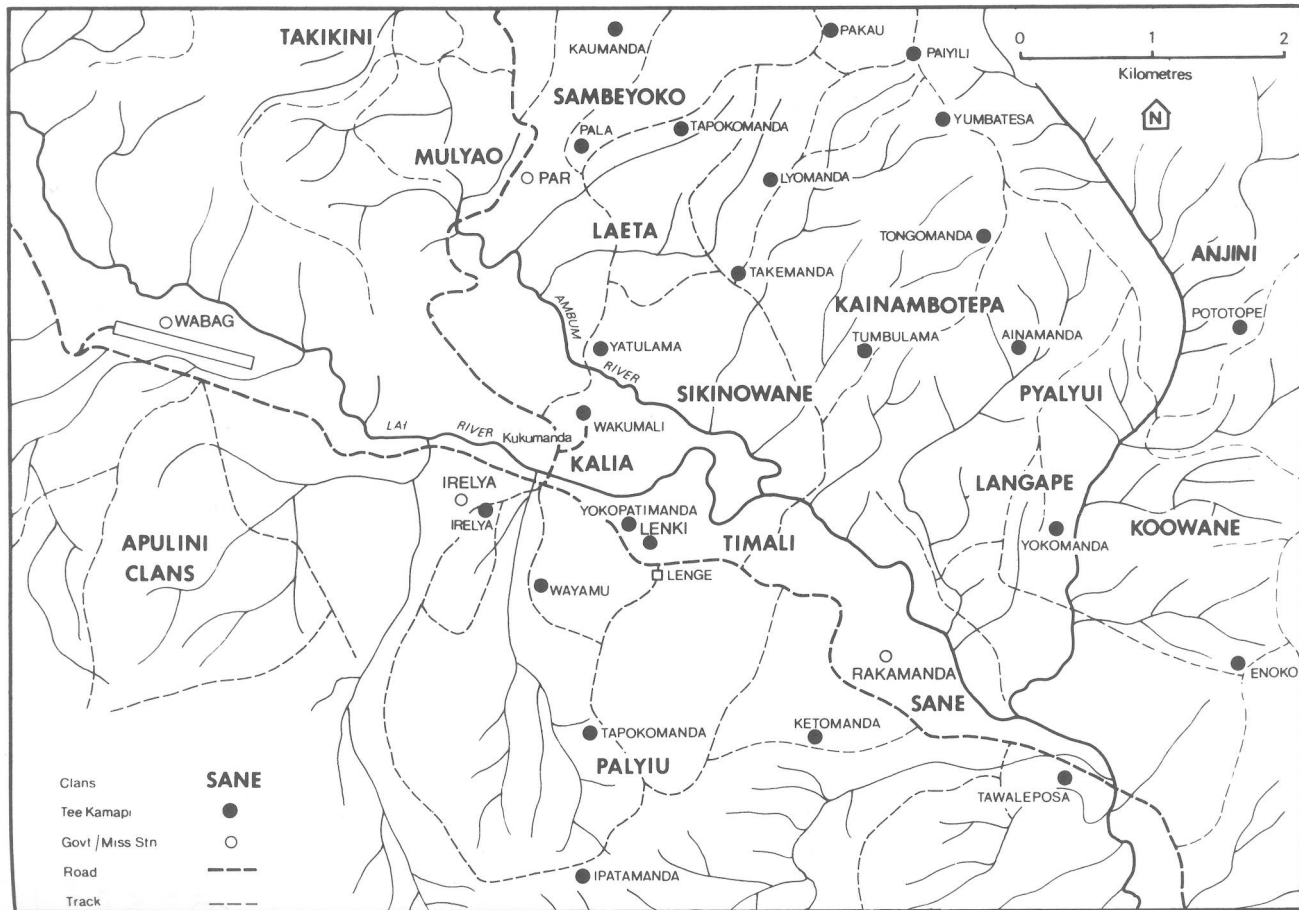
TAKIKINI
KAUMANDA
PAKAU
PAIYILI
0 1 2
Kilometres
N
SAMBEYOKO
PALA
TAPOKOMANDA
YUMBATESA
MULYAO
PAR
LYOMANDA
LAETA
TONGOMANDA
TAKEMANDA
ANJINI
WABAG
AMBUM
KAINAMBOTEPA
POTOTOPE
TUMBULAMA
AINAMANDA
YATULAMA
RIVER
SIKINOWANE
PYALYUI
WAKUMALI
LAI
RIVER
Kukumanda
KALIA
LANGAPE
IRELYA
IRELYA
YOKOPATIMANDA
LENKI
TIMALI
KOOWANE
YOKOMANDA
APULINI
CLANS
LENGE
WAYAMU
RAKAMANDA
ENOKO
SANE
TAPOKOMANDA
KETOMANDA
PALYIU
Clans
SANE
Tee Kamapi
Govt /Miss Stn
Road
Track
TAWALEPOSA
IPATAMANDA